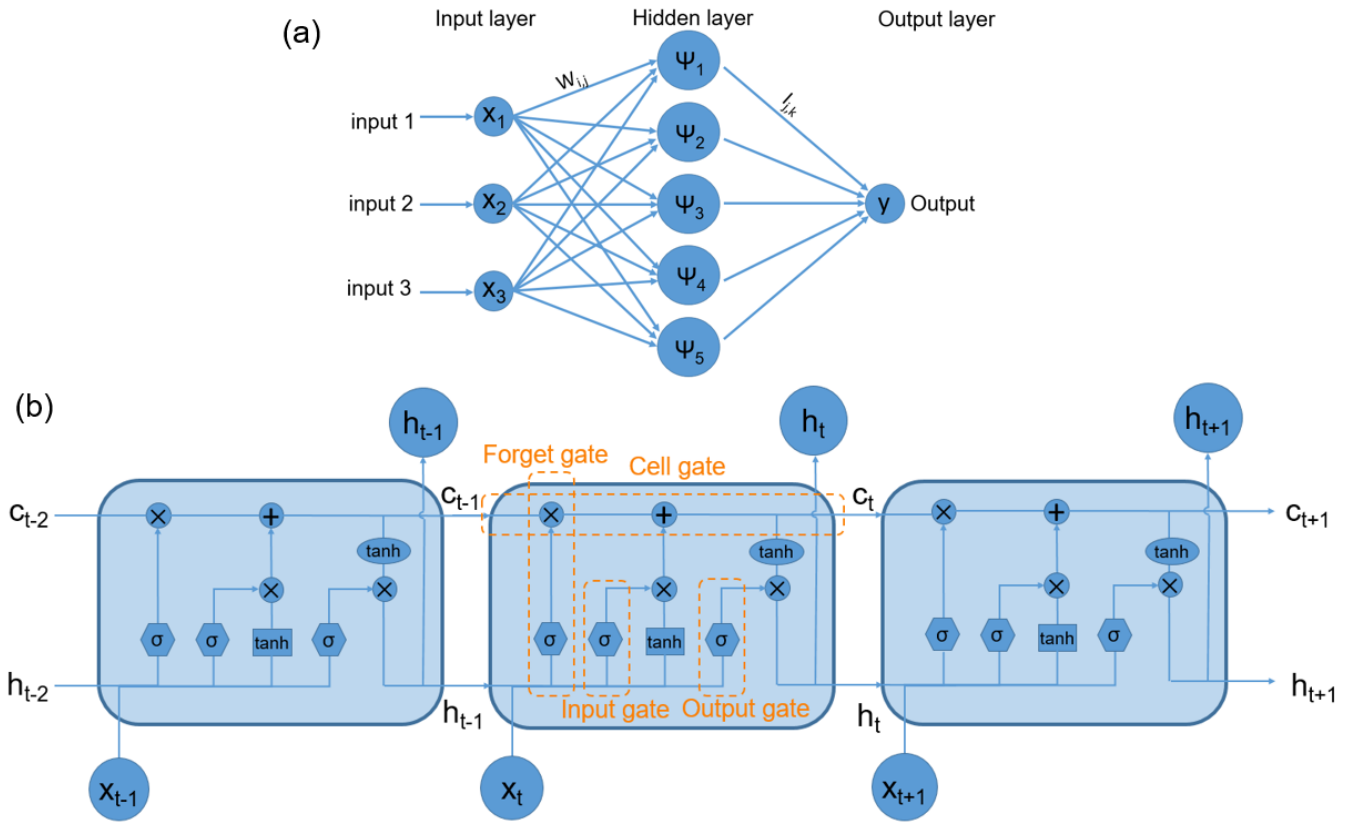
(a)

Input layer

Hidden layer

Output layer

$w_{i,j}$

$l_{j,k}$

input 1

input 2

input 3

$x_1$

$x_2$

$x_3$

$\Psi_1$

$\Psi_2$

$\Psi_3$

$\Psi_4$

$\Psi_5$

y

Output

(b)

$h_{t-1}$

$h_t$

$h_{t+1}$

Forget gate

Cell gate

$c_{t-2}$

$c_{t-1}$

$c_t$

$c_{t+1}$

×

+

×

tanh

×

σ

σ

tanh

σ

×

+

×

tanh

×

σ

σ

tanh

σ

×

+

×

tanh

×

σ

σ

tanh

σ

$h_{t-2}$

$h_{t-1}$

Input gate

Output gate

$h_t$

$h_{t+1}$

$x_{t-1}$

$x_t$

$x_{t+1}$